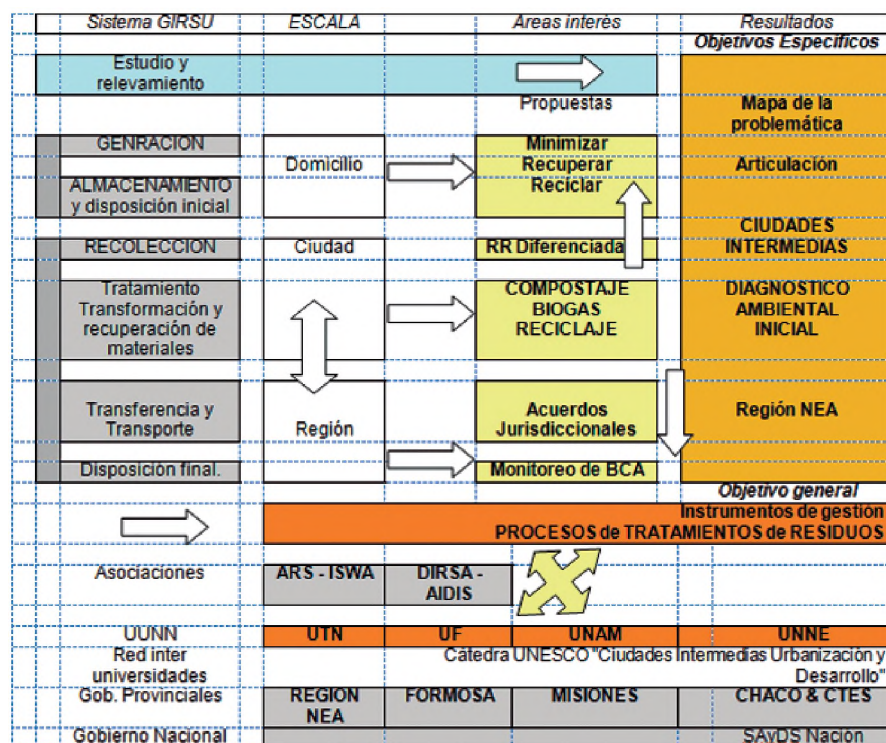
| Sistema GIRSU | ESCALA | Areas interés | Resultados |
|---|---|---|---|
| | | | Objetivos Específicos |
| Estudio y relevamiento | | | |
| | | Propuestas | Mapa de la problemática |
| GENRACION | Domicilio | Minimizar Recuperar Reciclar | Articulación |
| ALMACENAMIENTO y disposición inicial | | | CIUDADES INTERMEDIAS |
| RECOLECCION | Ciudad | RR Diferenciada | |
| Tratamiento Transformación y recuperación de materiales | | COMPOSTAJE BIOGAS RECICLAJE | DIAGNOSTICO AMBIENTAL INICIAL |
| Transferencia y Transporte | Región | Acuerdos Jurisdiccionales | Región NEA |
| Disposición final. | | Monitoreo de BCA | |

Objetivo general

Instrumentos de gestión
PROCESOS de TRATAMIENTOS de RESIDUOS

| | | | | |
|---|---|---|---|---|
| Asociaciones | ARS - ISWA | DIRSA - AIDIS | | |
| UUNN | UTN | UF | UNAM | UNNE |
| Red inter universidades | Catedra UNESCO "Ciudades Intermedias Urbanización y Desarrollo" | | | |
| Gob. Provinciales | REGION NEA | FORMOSA | MISIONES | CHACO & CTES |
| Gobierno Nacional | | | | SAyDS Nación |